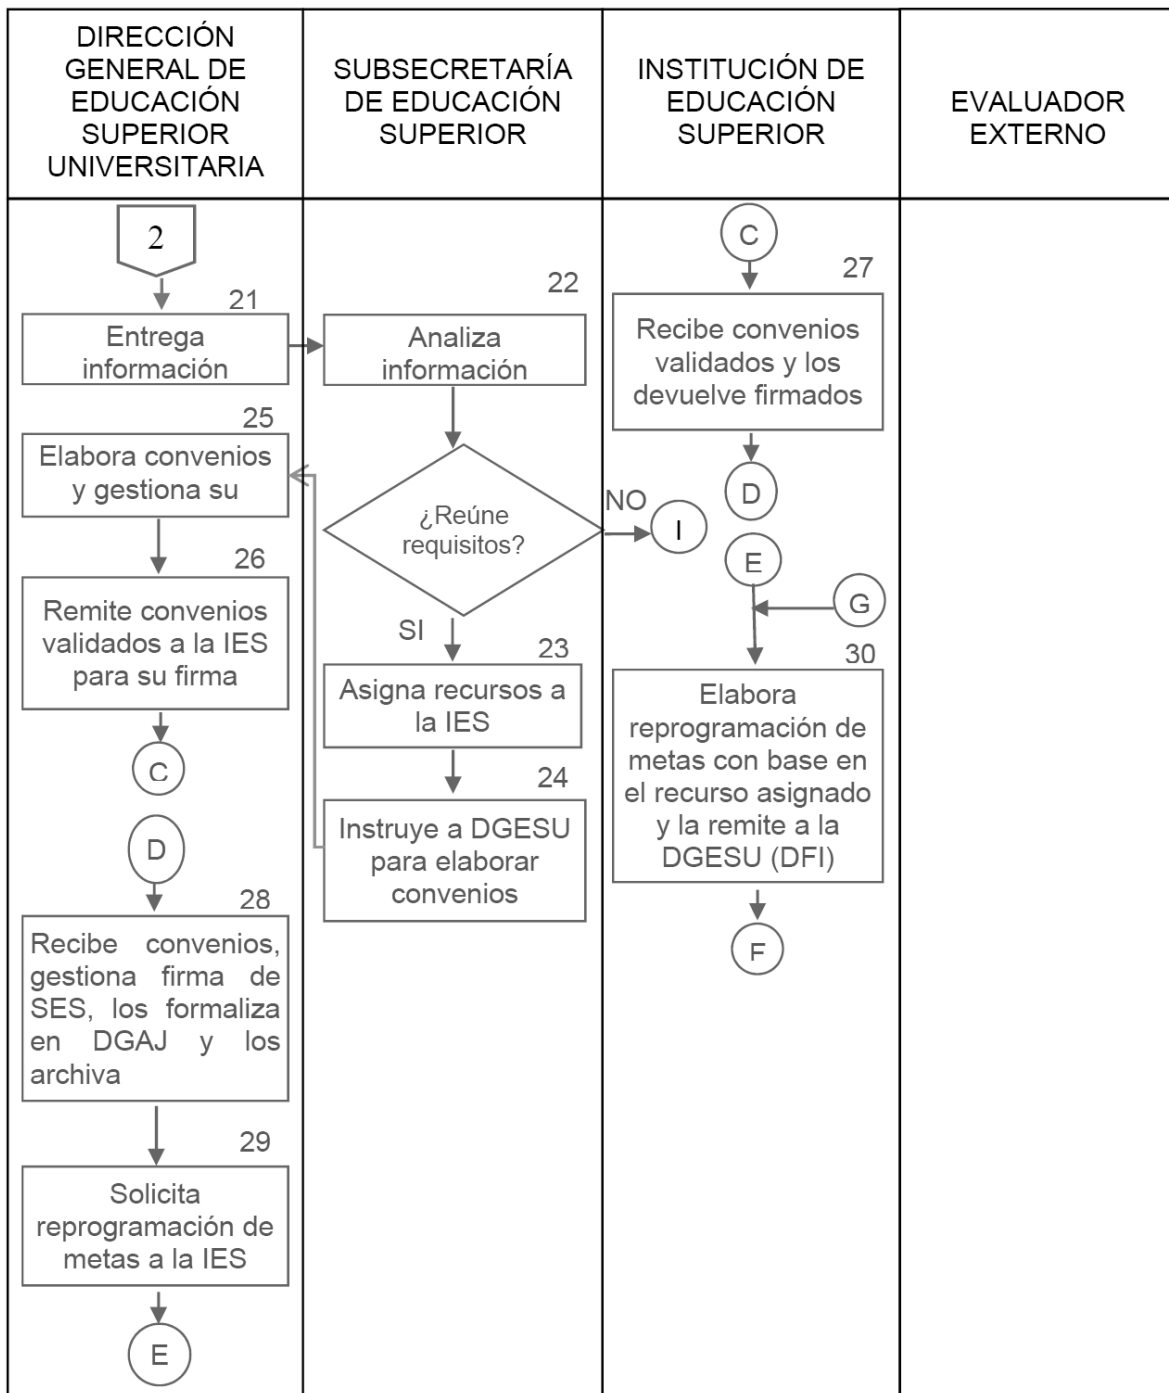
DIRECCIÓN GENERAL DE EDUCACIÓN SUPERIOR UNIVERSITARIA

SUBSECRETARÍA DE EDUCACIÓN SUPERIOR

INSTITUCIÓN DE EDUCACIÓN SUPERIOR

EVALUADOR EXTERNO

2

21
Entrega información

22
Analiza información

¿Reúne requisitos?

NO

I

SI

23
Asigna recursos a la IES

24
Instruye a DGESU para elaborar convenios

25
Elabora convenios y gestiona su

26
Remite convenios validados a la IES para su firma

C

C

27
Recibe convenios validados y los devuelve firmados

D

D

28
Recibe convenios, gestiona firma de SES, los formaliza en DGAJ y los archiva

29
Solicita reprogramación de metas a la IES

E

E

G

30
Elabora reprogramación de metas con base en el recurso asignado y la remite a la DGESU (DFI)

F